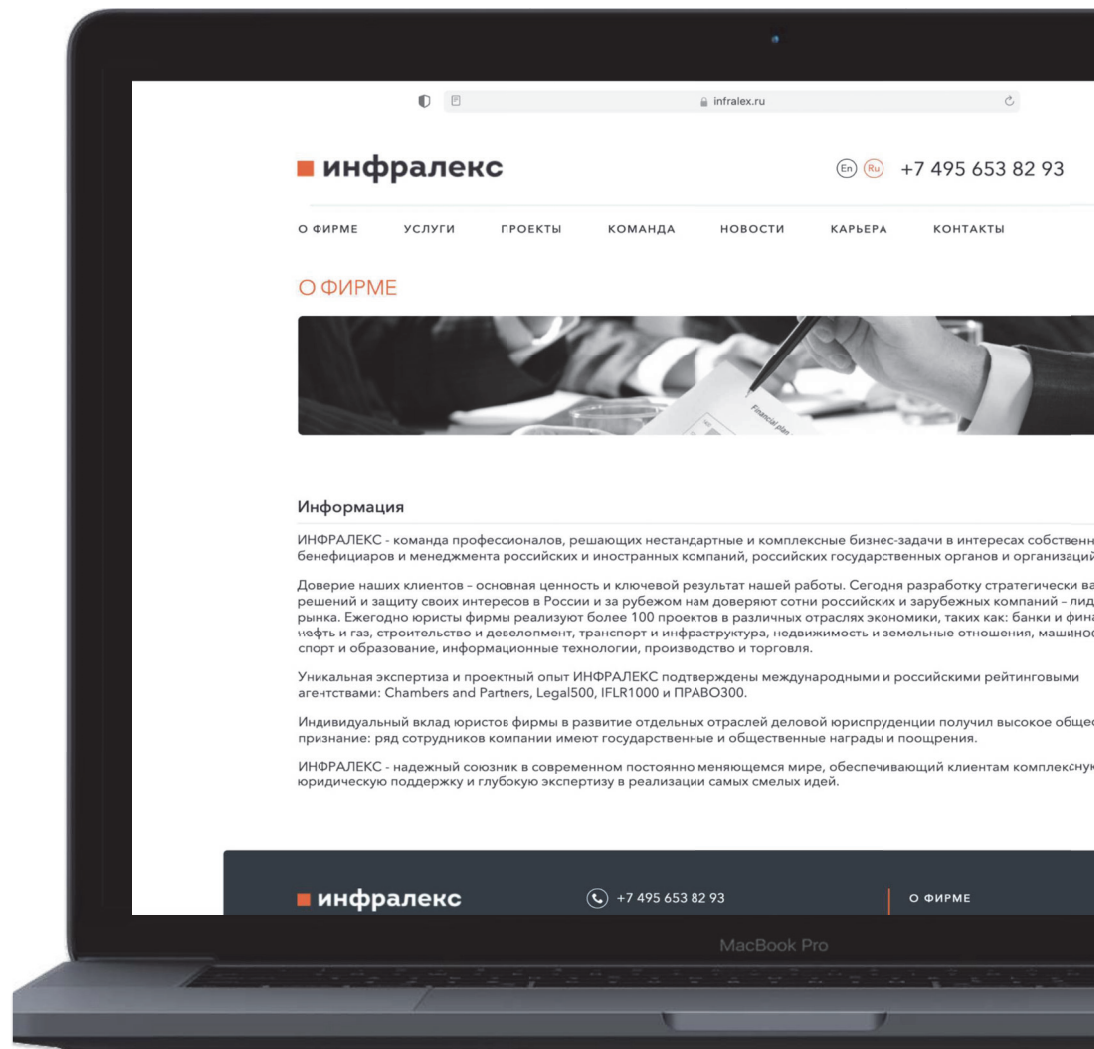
infralex.ru

инфралекс

En Ru +7 495 653 82 93

О ФИРМЕ УСЛУГИ ПРОЕКТЫ КОМАНДА НОВОСТИ КАРЬЕРА КОНТАКТЫ

О ФИРМЕ

Financial plan

Информация

ИНФРАЛЕКС - команда профессионалов, решающих нестандартные и комплексные бизнес-задачи в интересах собственн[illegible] бенефициаров и менеджмента российских и иностранных компаний, российских государственных органов и организаций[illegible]

Доверие наших клиентов – основная ценность и ключевой результат нашей работы. Сегодня разработку стратегически ва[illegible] решений и защиту своих интересов в России и за рубежом нам доверяют сотни российских и зарубежных компаний – лид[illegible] рынка. Ежегодно юристы фирмы реализуют более 100 проектов в различных отраслях экономики, таких как: банки и фина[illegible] нефть и газ, строительство и девелопмент, транспорт и инфраструктура, недвижимость и земельные отношения, машинос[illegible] спорт и образование, информационные технологии, производство и торговля.

Уникальная экспертиза и проектный опыт ИНФРАЛЕКС подтверждены международными и российскими рейтинговыми агентствами: Chambers and Partners, Legal500, IFLR1000 и ПРАВО300.

Индивидуальный вклад юристов фирмы в развитие отдельных отраслей деловой юриспруденции получил высокое общес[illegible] признание: ряд сотрудников компании имеют государственные и общественные награды и поощрения.

ИНФРАЛЕКС - надежный союзник в современном постоянно меняющемся мире, обеспечивающий клиентам комплексную юридическую поддержку и глубокую экспертизу в реализации самых смелых идей.

инфралекс

+7 495 653 82 93

О ФИРМЕ

MacBook Pro